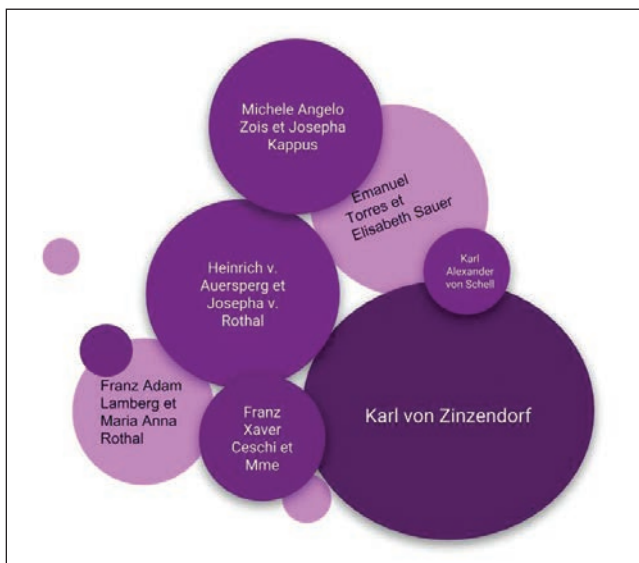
Michele Angelo Zois et Josepha Kappus

Emanuel Torres et Elisabeth Sauer

Karl Alexander von Schell

Heinrich v. Auersperg et Josepha v. Rothal

Franz Adam Lamberg et Maria Anna Rothal

Franz Xaver Ceschi et Mme

Karl von Zinzendorf